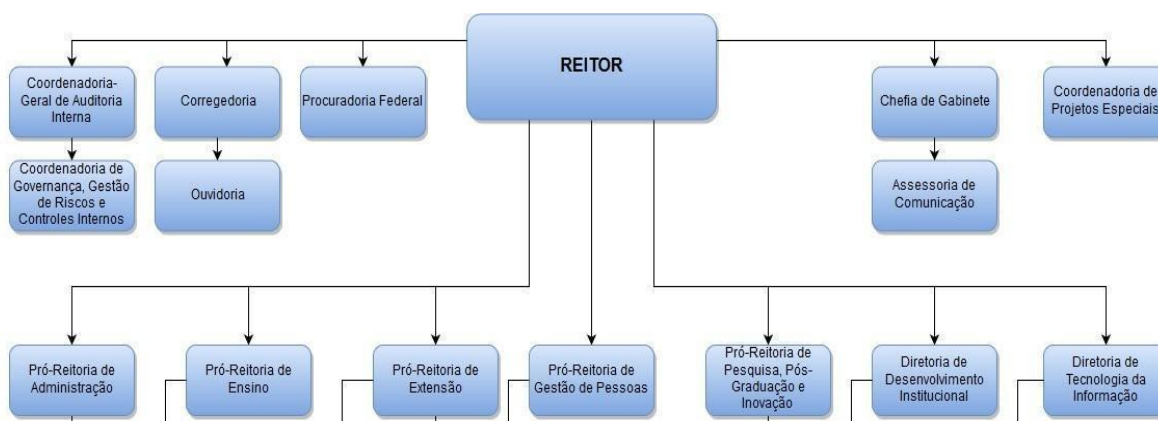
REITOR

Coordenadoria-Geral de Auditoria Interna

Corregedoria

Procuradoria Federal

Chefia de Gabinete

Coordenadoria de Projetos Especiais

Coordenadoria de Governança, Gestão de Riscos e Controles Internos

Ouvidoria

Assessoria de Comunicação

Pró-Reitoria de Administração

Pró-Reitoria de Ensino

Pró-Reitoria de Extensão

Pró-Reitoria de Gestão de Pessoas

Pró-Reitoria de Pesquisa, Pós-Graduação e Inovação

Diretoria de Desenvolvimento Institucional

Diretoria de Tecnologia da Informação